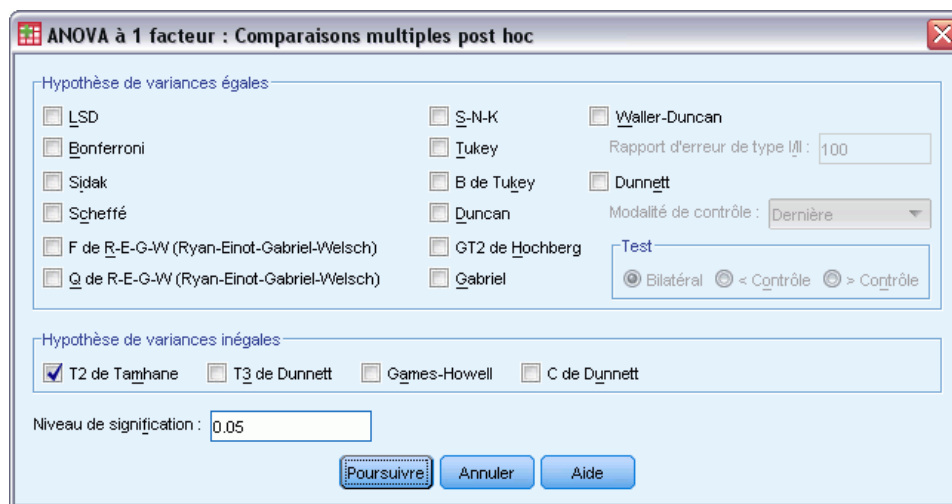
ANOVA à 1 facteur : Comparaisons multiples post hoc

Hypothèse de variances égales

LSD
Bonferroni
Sidak
Scheffé
F de R-E-G-W (Ryan-Einot-Gabriel-Welsch)
Q de R-E-G-W (Ryan-Einot-Gabriel-Welsch)

S-N-K
Tukey
B de Tukey
Duncan
GT2 de Hochberg
Gabriel

Waller-Duncan
Rapport d'erreur de type I/II : 100
Dunnett
Modalité de contrôle : Dernière
Test
Bilatéral < Contrôle > Contrôle

Hypothèse de variances inégales

T2 de Tamhane T3 de Dunnett Games-Howell C de Dunnett

Niveau de signification : 0.05

Poursuivre Annuler Aide